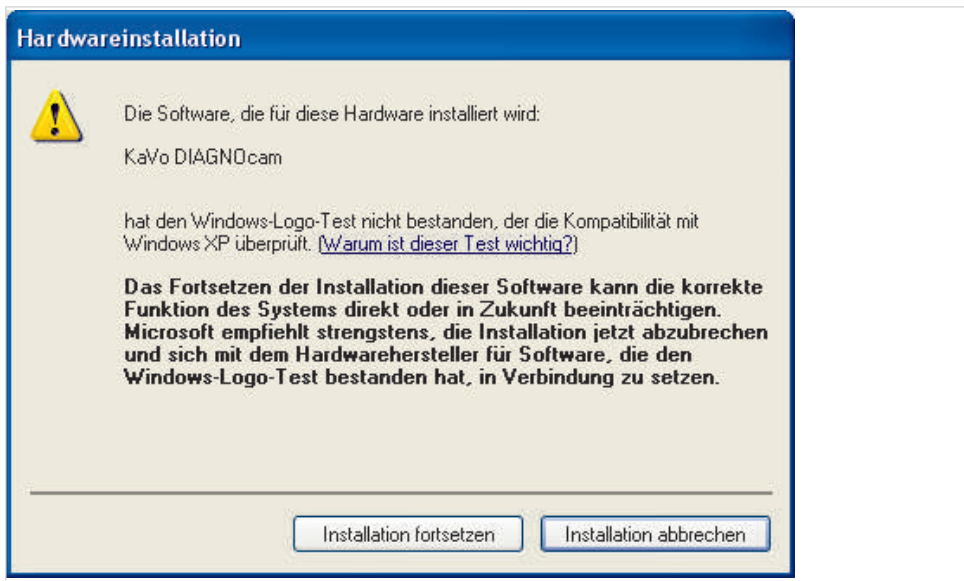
Hardwareinstallation

Die Software, die für diese Hardware installiert wird:

KaVo DIAGNOcam

hat den Windows-Logo-Test nicht bestanden, der die Kompatibilität mit Windows XP überprüft. (Warum ist dieser Test wichtig?)

Das Fortsetzen der Installation dieser Software kann die korrekte Funktion des Systems direkt oder in Zukunft beeinträchtigen. Microsoft empfiehlt strengstens, die Installation jetzt abzubrechen und sich mit dem Hardwarehersteller für Software, die den Windows-Logo-Test bestanden hat, in Verbindung zu setzen.

Installation fortsetzen

Installation abbrechen